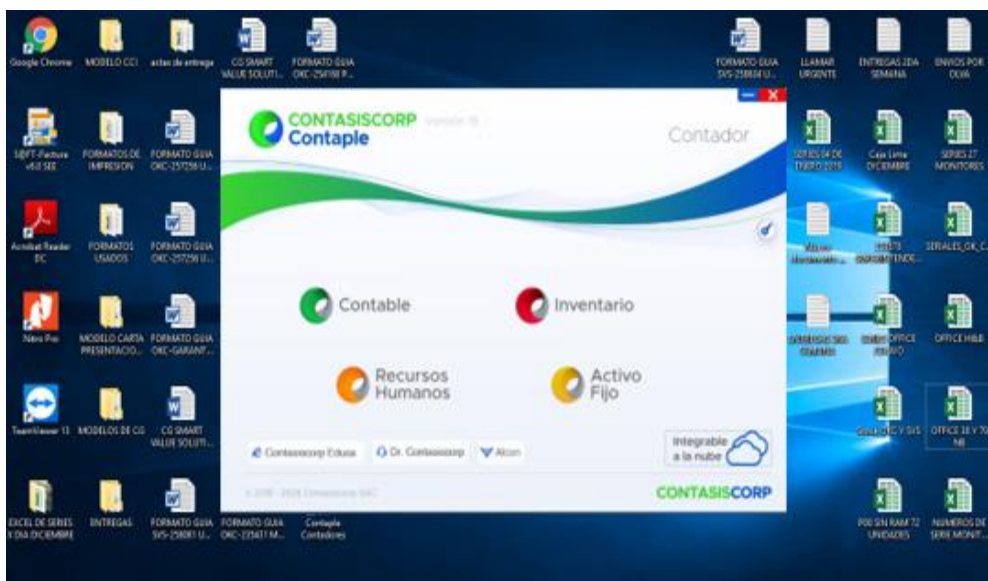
Google Chrome
MODELO CCI
actas de entrega
CG SMART VALUE SOLUTI...
FORMATO GUIA OKC-258198 P...

FORMATO GUIA SVS-258834 U...
LLAMAR URGENTE
ENTREGAS 2DA SEMANA
ENVIOS POR OLVA

S@FT-Facture v5.0 SEE
FORMATOS DE IMPRESION
FORMATO GUIA OKC-257298 U...

Acrobat Reader DC
FORMATOS USADOS
FORMATO GUIA OKC-257256 U...

Nitro Pro
MODELO CARTA PRESENTACIO...
FORMATO GUIA OKC-GARANT...

TeamViewer 13
MODELOS DE CG
CG SMART VALUE SOLUTI...

EXCEL DE SERIES X DIA DICIEMBRE
ENTREGAS
FORMATO GUIA SVS-258081 U...
FORMATO GUIA OKC-225611 M...
Contaple Contadores

CONTASISCORP
Contaple
Contador

Contable
Inventario
Recursos Humanos
Activo Fijo

Contasiscorp Educa
Dr. Contasiscorp
Alcon
Integrable a la nube
CONTASISCORP

SERIES 04 DE ENERO 2019
Caja Lima DICIEMBRE
SERIES 27 MONITORES
SERIALES_OK_C...
OFFICE H&B
OFFICE 16 Y 7 NB
P00 SIN RAM 72 UNIDADES
NUMEROS DE SERIE MONIT...